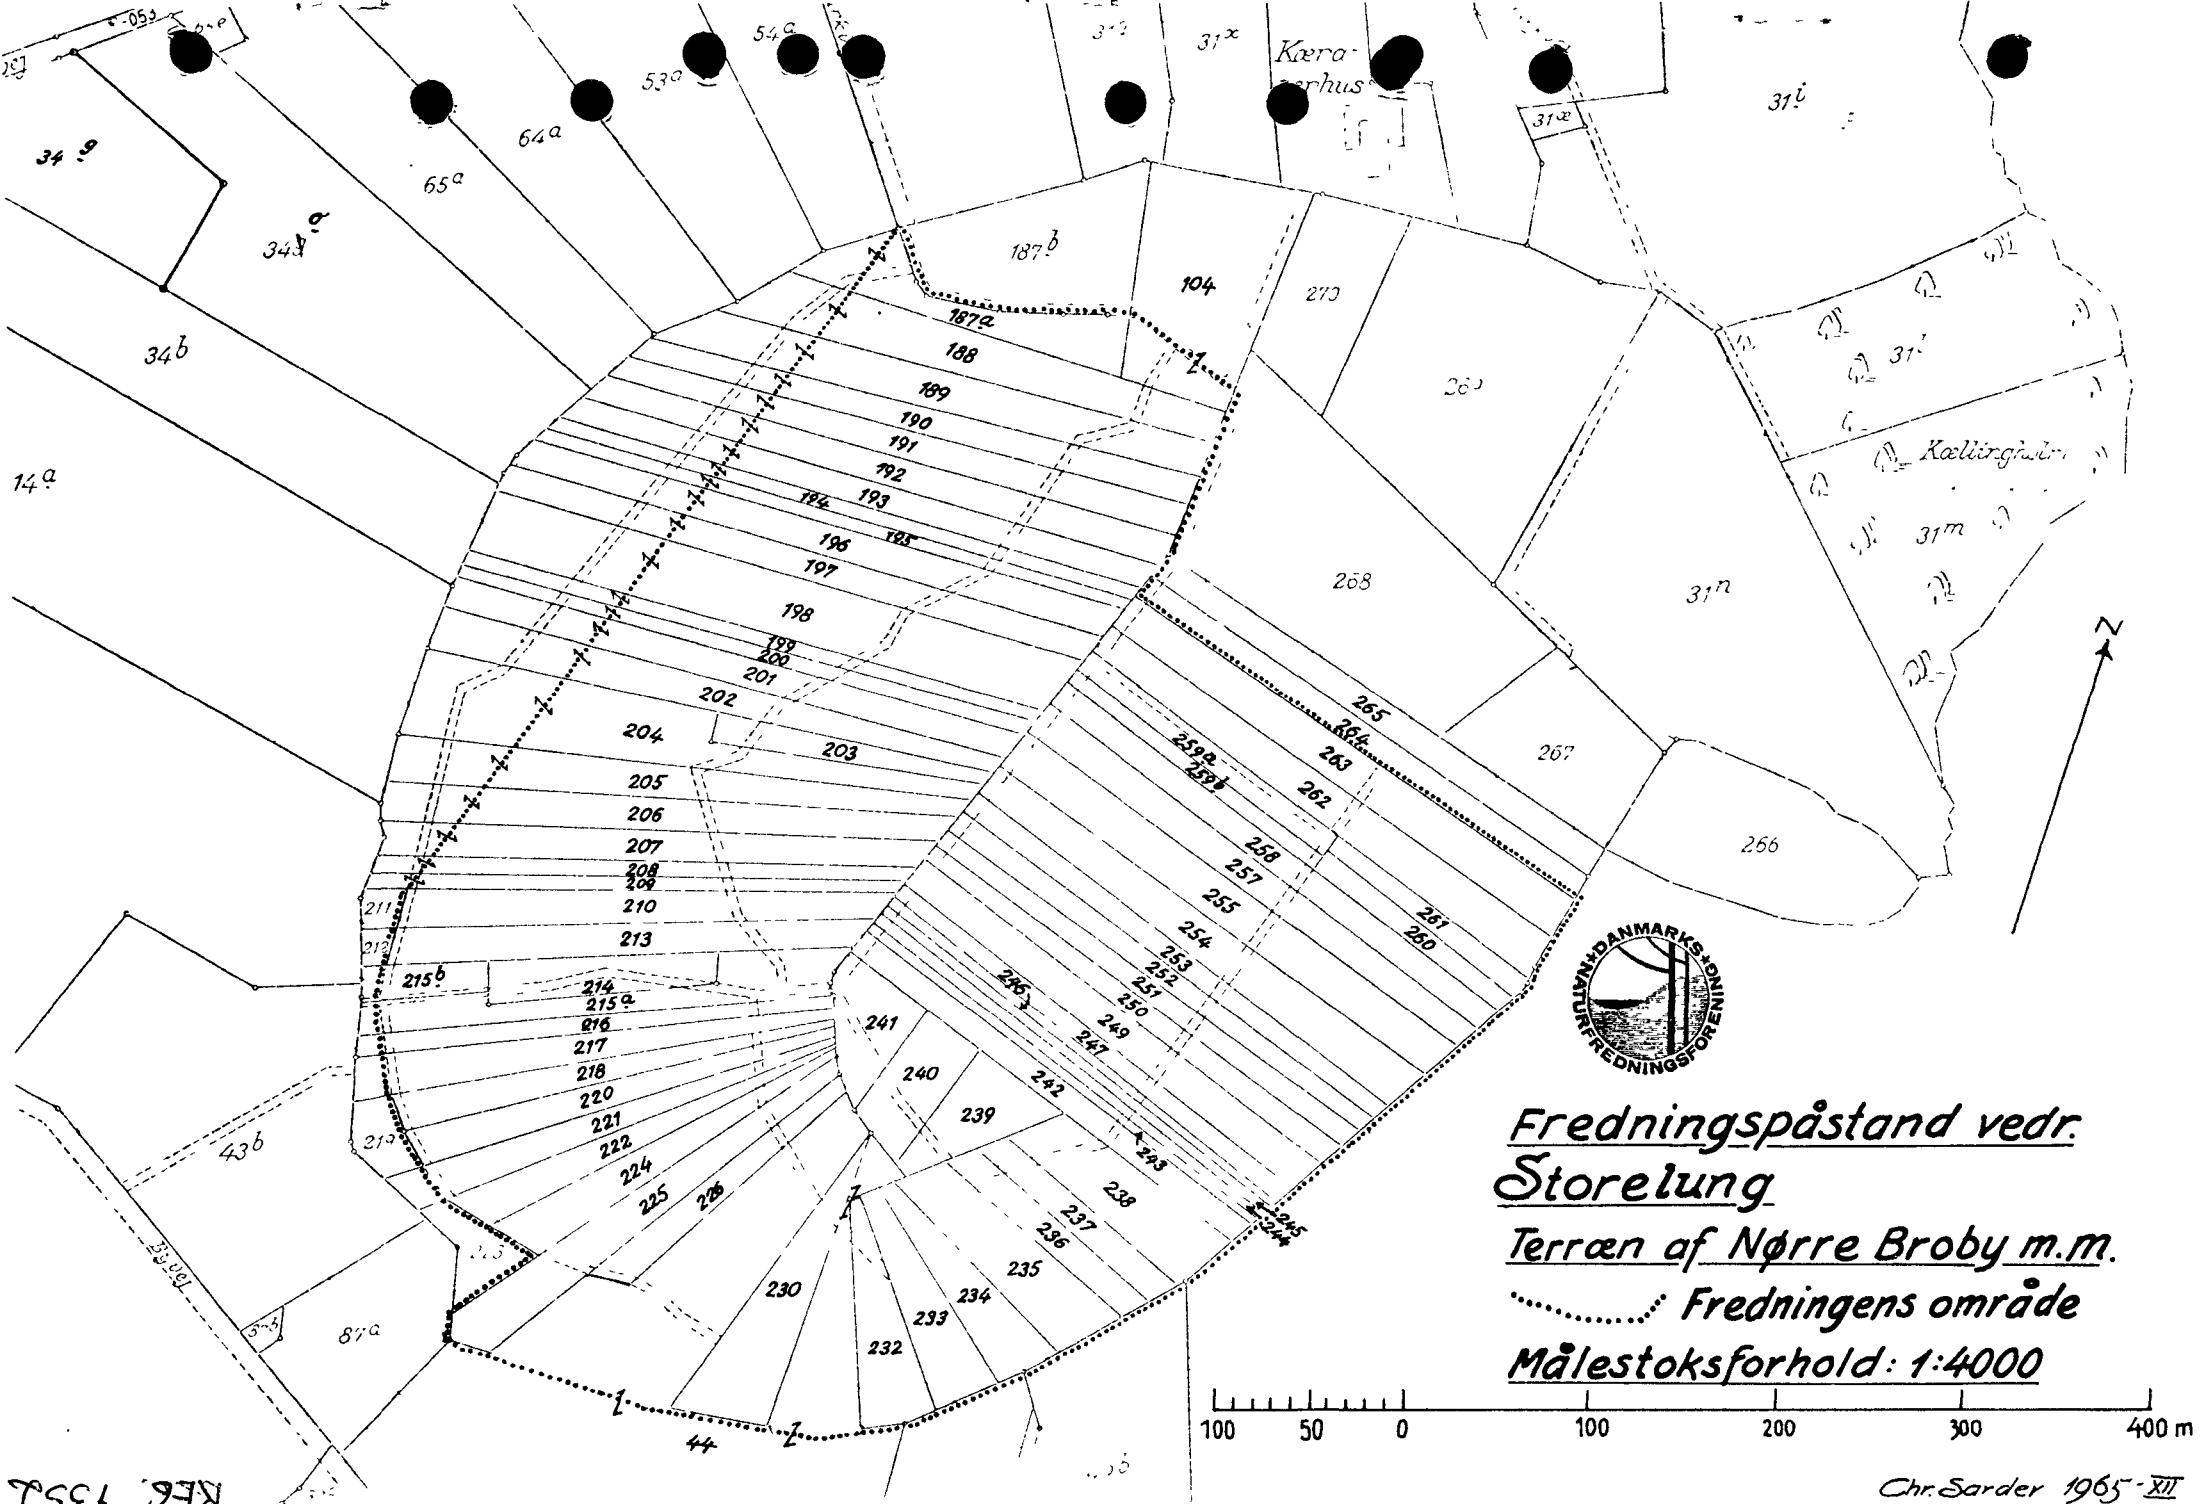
Fredningspåstand vedr.
Storelung
Terræn af Nørre Broby m.m.
Fredningens område
Målestoksforhold: 1:4000

100 50 0 100 200 300 400 m

DANMARKS NATURFREDNINGSFORENING

N

Chr. Sarder 1965-XII

REG. 1554

$34^g$ $34^a$ $34^b$ $14^a$ $65^a$ $64^a$ $53^a$ $54^a$ $31^x$ Kæra-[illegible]rhus $31^æ$ $31^i$ $31^l$ Kællinghule $31^m$ $31^n$ $187^b$ 104 270 269 268 267 266 $187a$ 188 189 190 191 192 193 194 195 196 197 198 199 200 201 202 203 204 205 206 207 208 209 210 211 212 213 $215^b$ 214 $215a$ 216 217 218 219 220 221 222 224 225 226 230 232 233 234 235 236 237 238 239 240 241 242 243 244 245 246 247 249 250 251 252 253 254 255 257 258 $259a$ $259b$ 260 261 262 263 264 265 $43^b$ $87^a$ 44